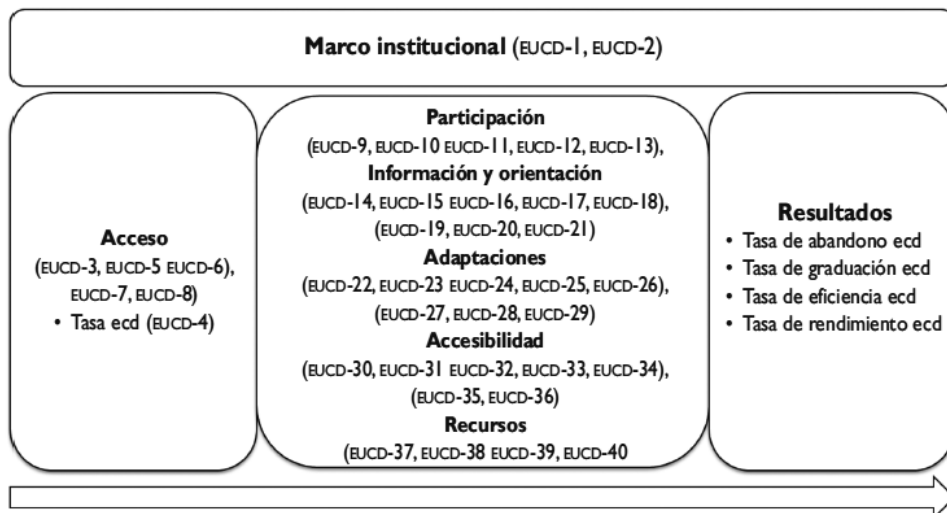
**Marco institucional** (EUCD-1, EUCD-2)

**Acceso**
(EUCD-3, EUCD-5 EUCD-6), EUCD-7, EUCD-8)
• Tasa ecd (EUCD-4)

**Participación**
(EUCD-9, EUCD-10 EUCD-11, EUCD-12, EUCD-13),
**Información y orientación**
(EUCD-14, EUCD-15 EUCD-16, EUCD-17, EUCD-18), (EUCD-19, EUCD-20, EUCD-21)
**Adaptaciones**
(EUCD-22, EUCD-23 EUCD-24, EUCD-25, EUCD-26), (EUCD-27, EUCD-28, EUCD-29)
**Accesibilidad**
(EUCD-30, EUCD-31 EUCD-32, EUCD-33, EUCD-34), (EUCD-35, EUCD-36)
**Recursos**
(EUCD-37, EUCD-38 EUCD-39, EUCD-40

**Resultados**
• Tasa de abandono ecd
• Tasa de graduación ecd
• Tasa de eficiencia ecd
• Tasa de rendimiento ecd